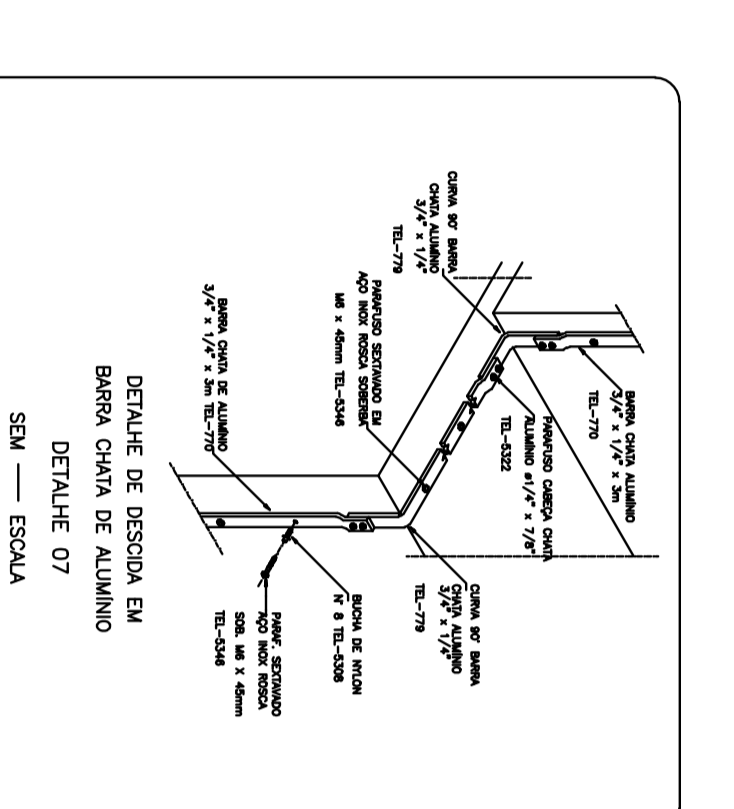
CURVA 90° BARRA CHATA ALUMÍNIO 3/4" x 1/4" TEL-779

PARAFUSO SEXTAVADO EM AÇO INOX ROSCA SOBERBA M6 x 45mm TEL-5346

BARRA CHATA DE ALUMÍNIO 3/4" x 1/4" x 3m TEL-770

BARRA CHATA ALUMÍNIO 3/4" x 1/4" x 3m TEL-770

PARAFUSO CABEÇA CHATA ALUMÍNIO ø1/4" x 7/8" TEL-5322

CURVA 90° BARRA CHATA ALUMÍNIO 3/4" x 1/4" TEL-779

BUCHA DE NYLON Nº 8 TEL-5306

PARAF. SEXTAVADO AÇO INOX ROSCA SOB. M6 X 45mm TEL-5346

DETALHE DE DESCIDA EM BARRA CHATA DE ALUMÍNIO

DETALHE 07

SEM — ESCALA